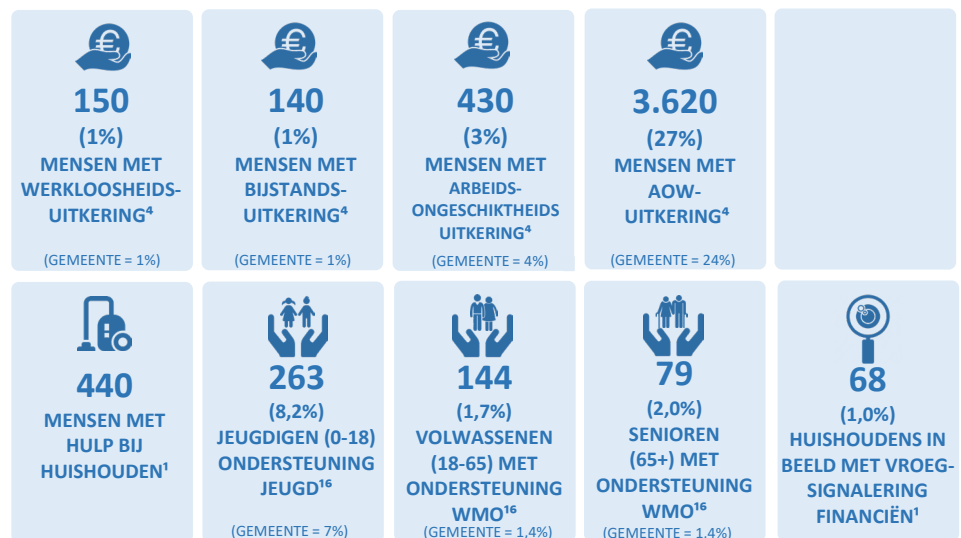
150
(1%)
MENSEN MET WERKLOOSHEIDS-UITKERING⁴

(GEMEENTE = 1%)

140
(1%)
MENSEN MET BIJSTANDS-UITKERING⁴

(GEMEENTE = 1%)

430
(3%)
MENSEN MET ARBEIDS-ONGESCHIKTHEIDS UITKERING⁴

(GEMEENTE = 4%)

3.620
(27%)
MENSEN MET AOW-UITKERING⁴

(GEMEENTE = 24%)

440
MENSEN MET HULP BIJ HUISHOUDEN¹

263
(8,2%)
JEUGDIGEN (0-18) ONDERSTEUNING JEUGD¹⁶

(GEMEENTE = 7%)

144
(1,7%)
VOLWASSENEN (18-65) MET ONDERSTEUNING WMO¹⁶

(GEMEENTE = 1,4%)

79
(2,0%)
SENIOREN (65+) MET ONDERSTEUNING WMO¹⁶

(GEMEENTE = 1,4%)

68
(1,0%)
HUISHOUDENS IN BEELD MET VROEG-SIGNALERING FINANCIËN¹